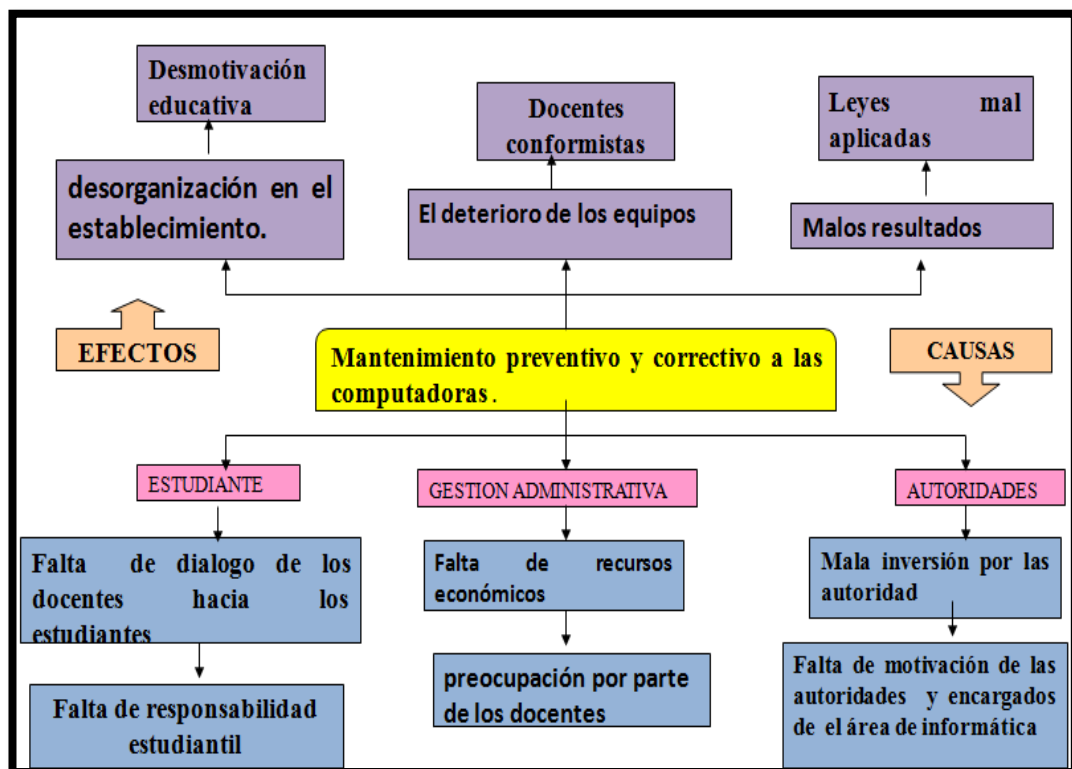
Desmotivación educativa

Docentes conformistas

Leyes mal aplicadas

desorganización en el establecimiento.

El deterioro de los equipos

Malos resultados

EFECTOS

Mantenimiento preventivo y correctivo a las computadoras.

CAUSAS

ESTUDIANTE

GESTION ADMINISTRATIVA

AUTORIDADES

Falta de dialogo de los docentes hacia los estudiantes

Falta de recursos económicos

Mala inversión por las autoridad

Falta de responsabilidad estudiantil

preocupación por parte de los docentes

Falta de motivación de las autoridades y encargados de el área de informática